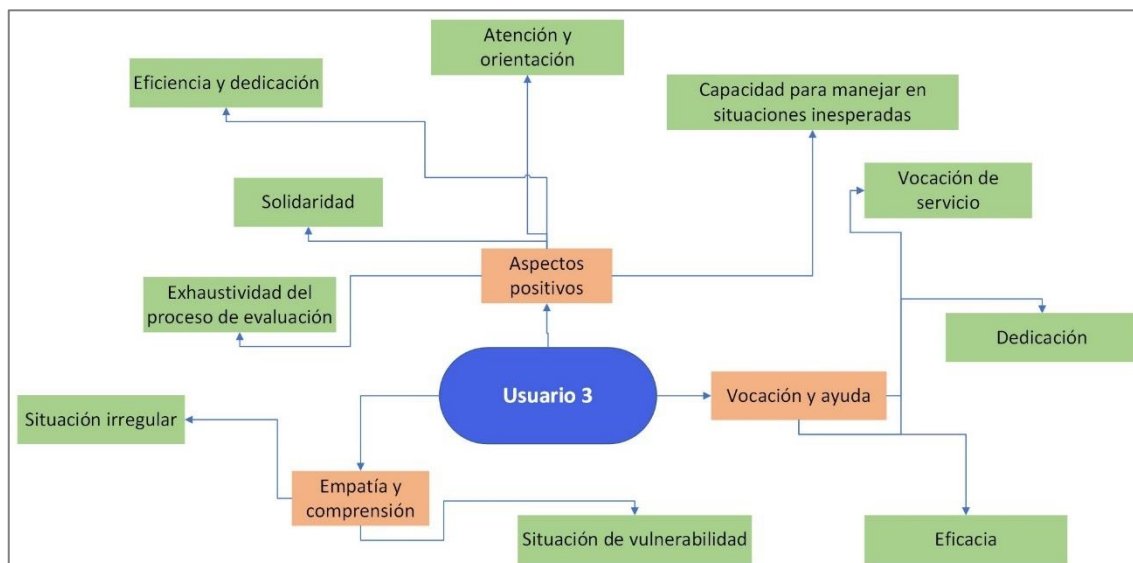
Atención y orientación

Eficiencia y dedicación

Capacidad para manejar en situaciones inesperadas

Vocación de servicio

Solidaridad

Aspectos positivos

Exhaustividad del proceso de evaluación

Dedicación

Usuario 3

Vocación y ayuda

Situación irregular

Empatía y comprensión

Situación de vulnerabilidad

Eficacia